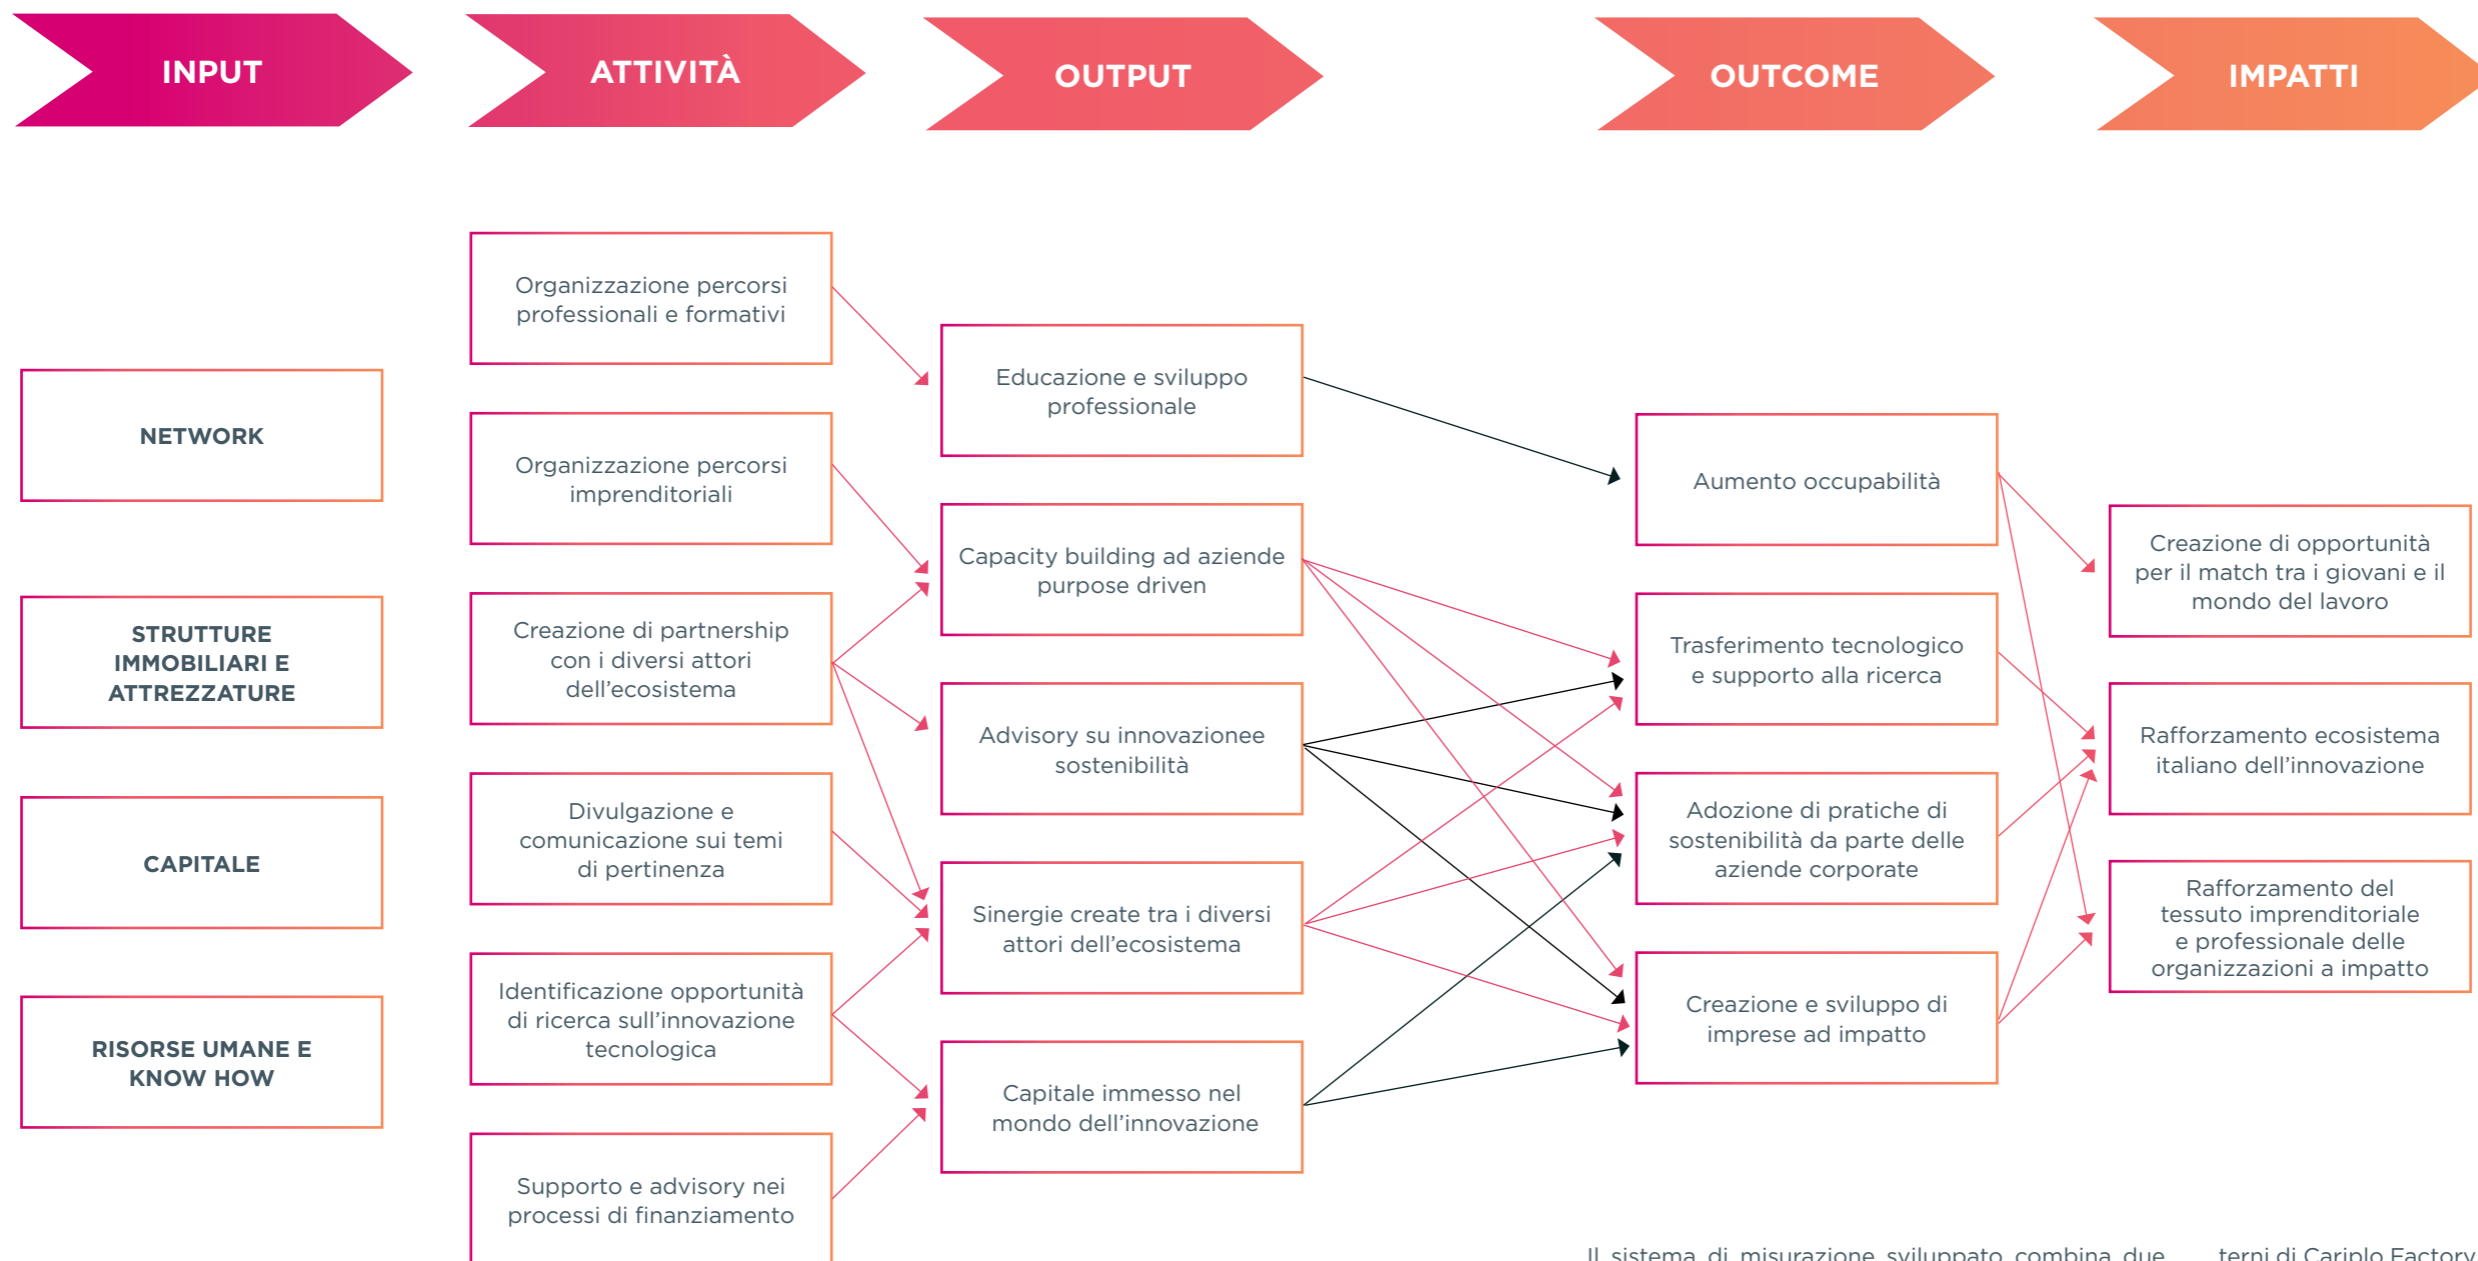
INPUT

ATTIVITÀ

OUTPUT

OUTCOME

IMPATTI

NETWORK

STRUTTURE IMMOBILIARI E ATTREZZATURE

CAPITALE

RISORSE UMANE E KNOW HOW

Organizzazione percorsi professionali e formativi

Organizzazione percorsi imprenditoriali

Creazione di partnership con i diversi attori dell'ecosistema

Divulgazione e comunicazione sui temi di pertinenza

Identificazione opportunità di ricerca sull'innovazione tecnologica

Supporto e advisory nei processi di finanziamento

Educazione e sviluppo professionale

Capacity building ad aziende purpose driven

Advisory su innovazionee sostenibilità

Sinergie create tra i diversi attori dell'ecosistema

Capitale immesso nel mondo dell'innovazione

Aumento occupabilità

Trasferimento tecnologico e supporto alla ricerca

Adozione di pratiche di sostenibilità da parte delle aziende corporate

Creazione e sviluppo di imprese ad impatto

Creazione di opportunità per il match tra i giovani e il mondo del lavoro

Rafforzamento ecosistema italiano dell'innovazione

Rafforzamento del tessuto imprenditoriale e professionale delle organizzazioni a impatto

Il sistema di misurazione sviluppato combina due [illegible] terni di Cariplo Factory